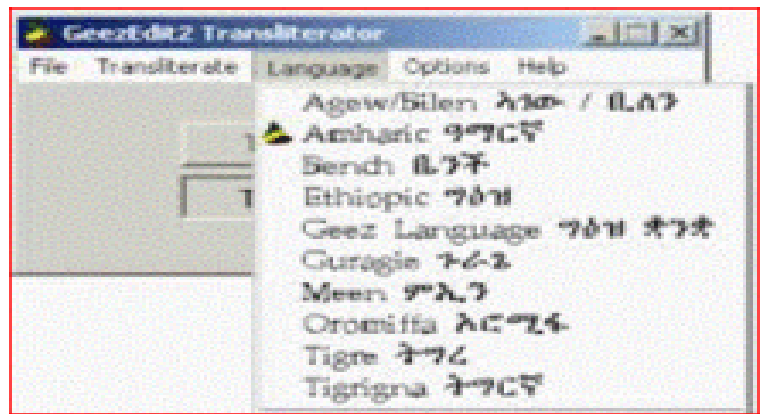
GeezEdit2 Transliterator

File Transliterate Language Options Help

Agew/Bilen አገው / ቢሊን
Amharic አማርኛ
Bench ቤንች
Ethiopic ግዕዝ
Geez Language ግዕዝ ቋንቋ
Guragie ጉራጌ
Meen ሜኤን
Oromiffa ኦሮሚፋ
Tigre ትግረ
Tigrigna ትግርኛ